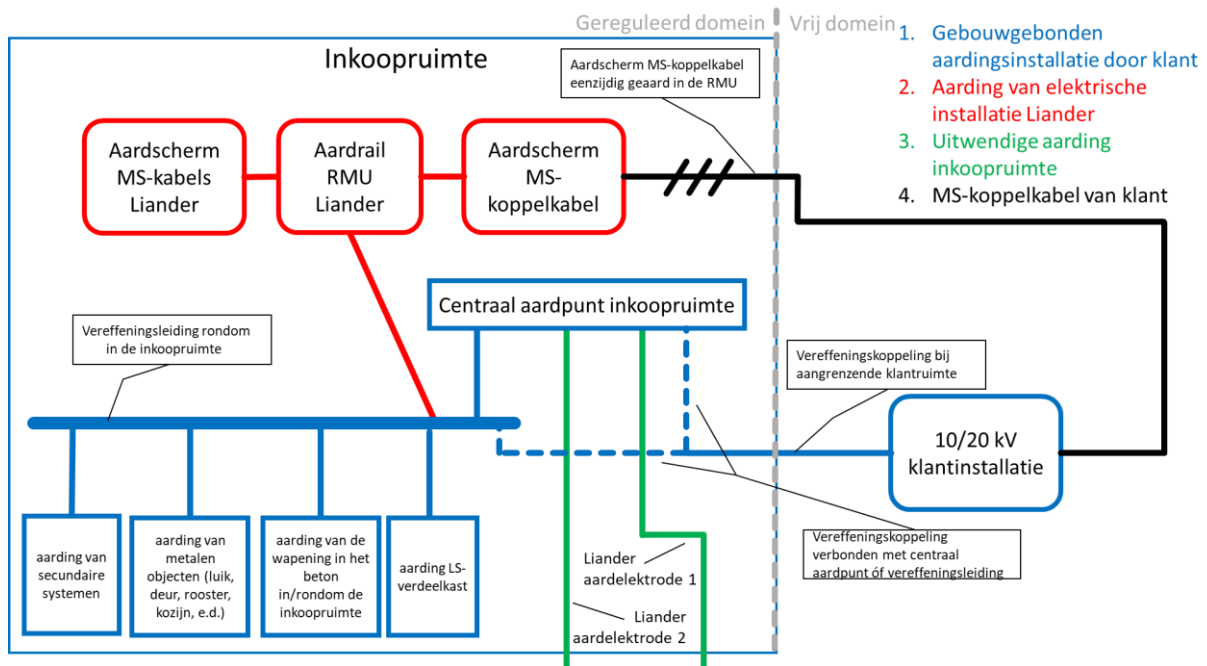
Gereguleerd domein | Vrij domein

Inkoopruimte

1. Gebouwgebonden aardingsinstallatie door klant
2. Aarding van elektrische installatie Liander
3. Uitwendige aarding inkoopruimte
4. MS-koppelkabel van klant

Aardscherm MS-koppelkabel eenzijdig geaard in de RMU

Aardscherm MS-kabels Liander

Aardrail RMU Liander

Aardscherm MS-koppelkabel

Centraal aardpunt inkoopruimte

Vereffeningsleiding rondom in de inkoopruimte

Vereffeningskoppeling bij aangrenzende klantruimte

10/20 kV klantinstallatie

aarding van secundaire systemen

aarding van metalen objecten (luik, deur, rooster, kozijn, e.d.)

aarding van de wapening in het beton in/rondom de inkoopruimte

aarding LS-verdeelkast

Liander aardelektrode 1

Liander aardelektrode 2

Vereffeningskoppeling verbonden met centraal aardpunt óf vereffeningsleiding